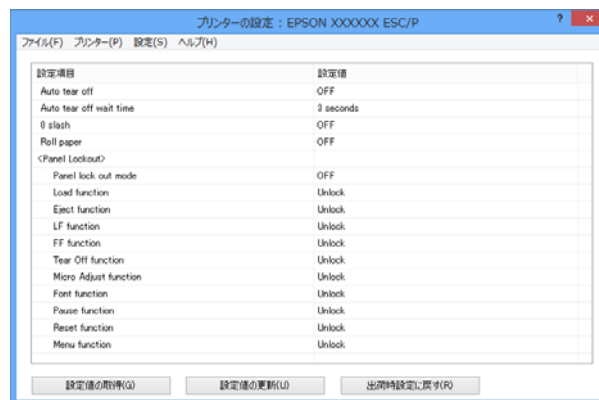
プリンターの設定：EPSON XXXXXX ESC/P

? ×

ファイル(F) プリンター(P) 設定(S) ヘルプ(H)

| 設定項目 | 設定値 |
|---|---|
| Auto tear off | OFF |
| Auto tear off wait time | 3 seconds |
| 0 slash | OFF |
| Roll paper | OFF |
| <Panel Lockout> | |
| Panel lock out mode | OFF |
| Load function | Unlock |
| Eject function | Unlock |
| LF function | Unlock |
| FF function | Unlock |
| Tear Off function | Unlock |
| Micro Adjust function | Unlock |
| Font function | Unlock |
| Pause function | Unlock |
| Reset function | Unlock |
| Menu function | Unlock |

設定値の取得(G) 設定値の更新(U) 出荷時設定に戻す(R)